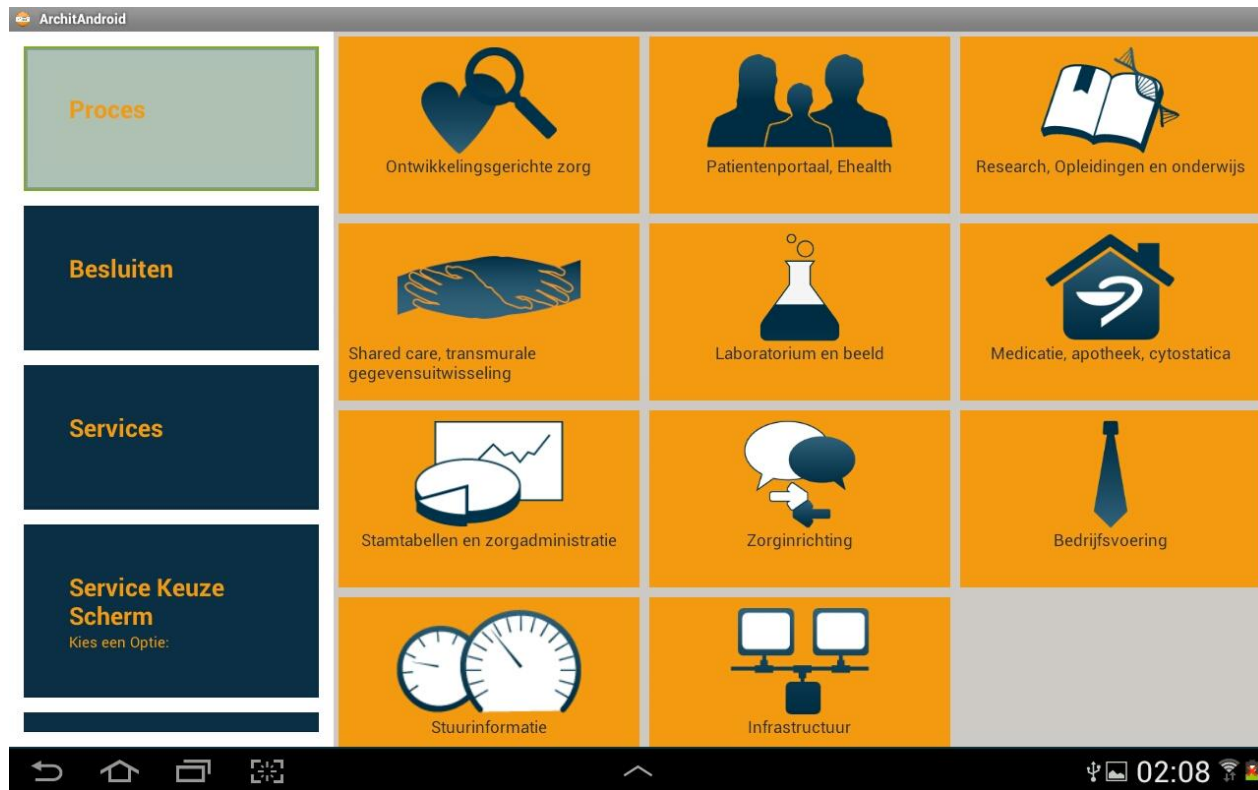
ArchitAndroid

Proces

Besluiten

Services

Service Keuze Scherm
Kies een Optie:

Ontwikkelingsgerichte zorg

Patientenportaal, Ehealth

Research, Opleidingen en onderwijs

Shared care, transmurale gegevensuitwisseling

Laboratorium en beeld

Medicatie, apotheek, cytostatica

Stamtabellen en zorgadministratie

Zorginrichting

Bedrijfsvoering

Stuurinformatie

Infrastructuur

02:08